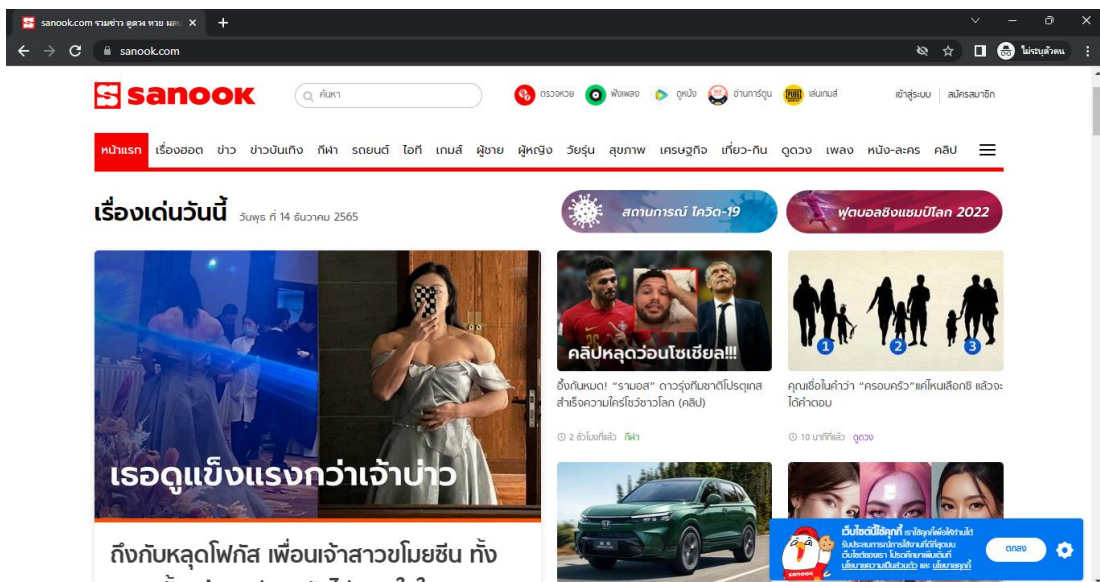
sanook.com รวมข่าว ดูดวง หวย และ ×
+
sanook.com
ไม่ระบุตัวตน

sanook
ค้นหา
ตรวจหวย ฟังเพลง ดูหนัง อ่านการ์ตูน เล่นเกมส์
เข้าสู่ระบบ | สมัครสมาชิก

หน้าแรก เรื่องฮอต ข่าว ข่าวบันเทิง กีฬา รถยนต์ ไอที เกมส์ ผู้ชาย ผู้หญิง วัยรุ่น สุขภาพ เศรษฐกิจ เที่ยว-กิน ดูดวง เพลง หนัง-ละคร คลิป

เรื่องเด่นวันนี้ วันพุธ ที่ 14 ธันวาคม 2565
สถานการณ์ โควิด-19
ฟุตบอลชิงแชมป์โลก 2022

เธอดูแข็งแรงกว่าเจ้าบ่าว

ถึงกับหลุดโฟกัส เพื่อนเจ้าสาวขโมยซีน ทั้ง

คลิปหลุดว่อนโซเชียล!!!
ซึ้งกันหมด! "รามอส" ดาวรุ่งทีมชาติโปรตุเกส สำเร็จความใคร่โชว์ชาวโลก (คลิป)
2 ชั่วโมงที่แล้ว กีฬา

1 2 3
คุณเชื่อในคำว่า "ครอบครัว" แค่ไหนเลือกซิ แล้วจะได้คำตอบ
10 นาทีที่แล้ว ดูดวง

เว็บไซต์นี้ใช้คุกกี้ เราใช้คุกกี้เพื่อให้ท่านได้รับประสบการณ์การใช้งานที่ดีที่สุดบนเว็บไซต์ของเรา โปรดศึกษาเพิ่มเติมที่ นโยบายความเป็นส่วนตัว และ นโยบายคุกกี้
ตกลง
sanook